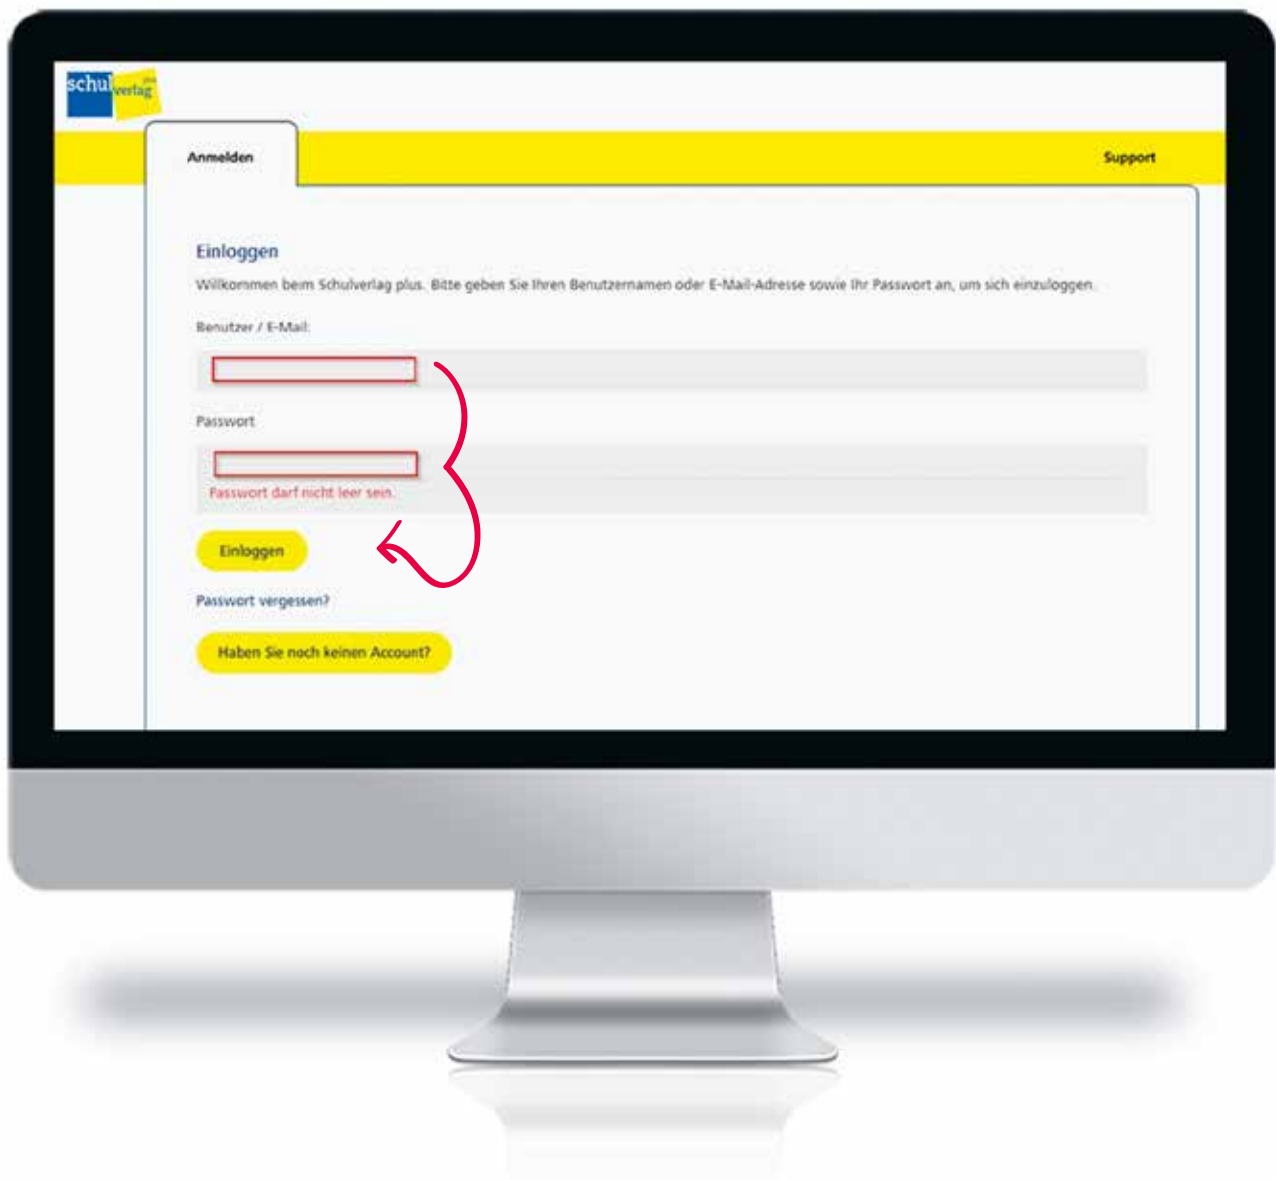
schulverlag plus

Anmelden

Support

Einloggen

Willkommen beim Schulverlag plus. Bitte geben Sie Ihren Benutzernamen oder E-Mail-Adresse sowie Ihr Passwort an, um sich einzuloggen.

Benutzer / E-Mail:

Passwort

Passwort darf nicht leer sein.

Einloggen

Passwort vergessen?

Haben Sie noch keinen Account?